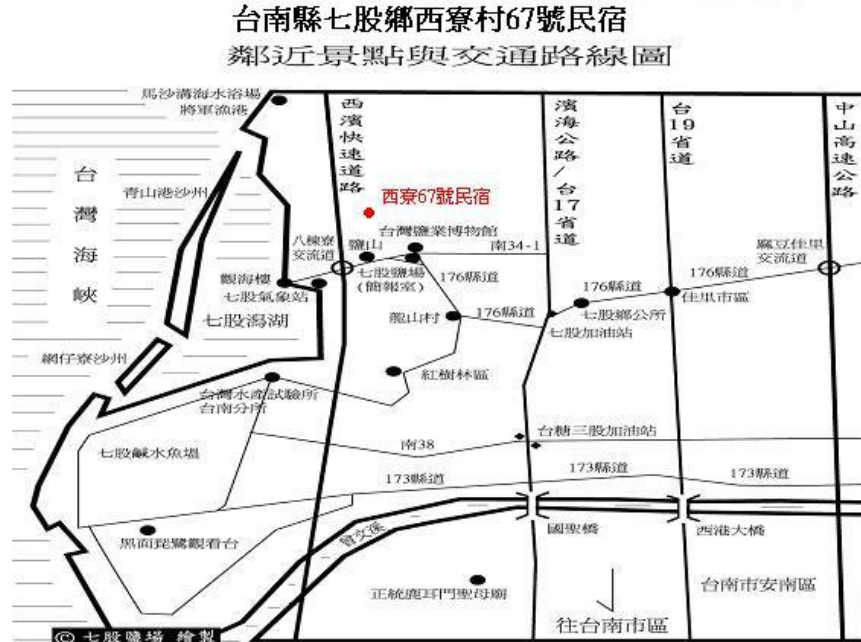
台南縣七股鄉西寮村67號民宿
鄰近景點與交通路線圖

馬沙溝海水浴場
將軍漁港

西濱快速道路

濱海公路/台17省道

台19省道

中山高速公路

台灣海峽

青山港沙州

西寮67號民宿

台灣鹽業博物館

鹽山

南34-1

八棟寮交流道

觀海樓

七股氣象站

七股鹽場（簡報室）

176縣道

176縣道

176縣道

麻豆佳里交流道

佳里市區

七股鄉公所

龍山村

176縣道

七股加油站

七股潟湖

網仔寮沙州

紅樹林區

台灣水產試驗所台南分所

七股鹹水魚塭

南38

台糖三股加油站

173縣道

173縣道

173縣道

黑面琵鷺觀看台

曾文溪

國聖橋

西港大橋

正統鹿耳門聖母廟

台南市安南區

往台南市區

© 七股鹽場 繪製